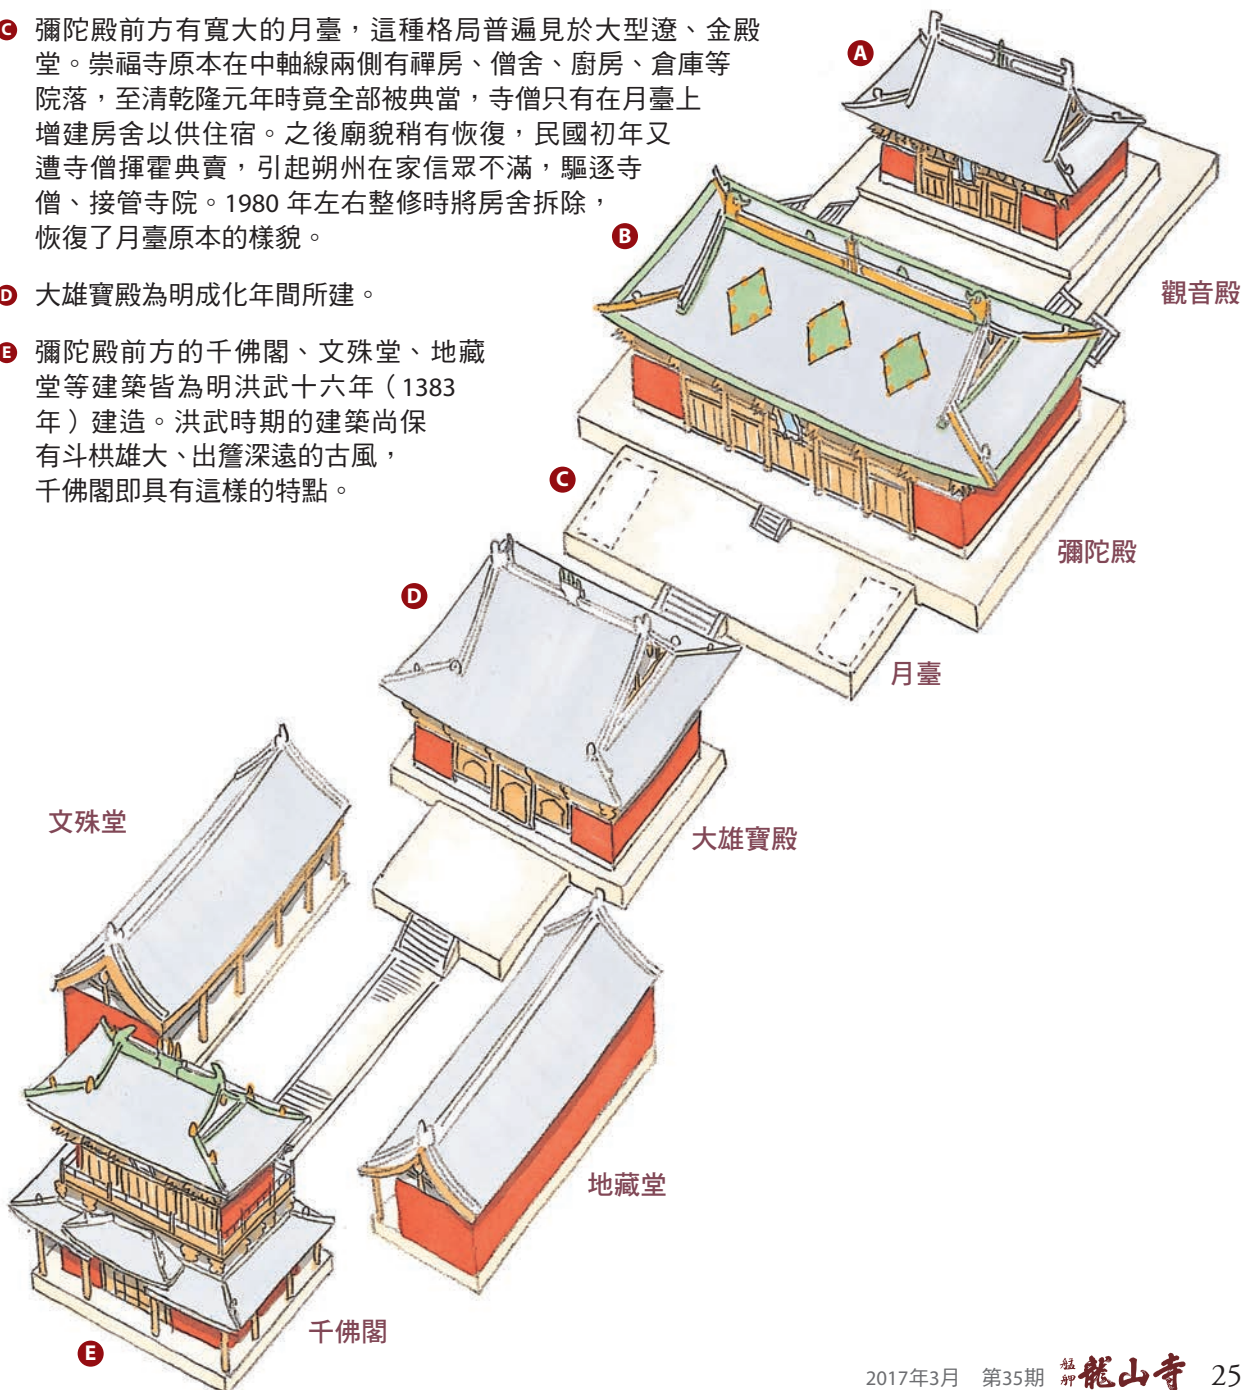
C 彌陀殿前方有寬大的月臺，這種格局普遍見於大型遼、金殿堂。崇福寺原本在中軸線兩側有禪房、僧舍、廚房、倉庫等院落，至清乾隆元年時竟全部被典當，寺僧只有在月臺上增建房舍以供住宿。之後廟貌稍有恢復，民國初年又遭寺僧揮霍典賣，引起朔州在家信眾不滿，驅逐寺僧、接管寺院。1980 年左右整修時將房舍拆除，恢復了月臺原本的樣貌。

D 大雄寶殿為明成化年間所建。

E 彌陀殿前方的千佛閣、文殊堂、地藏堂等建築皆為明洪武十六年（1383 年）建造。洪武時期的建築尚保有斗栱雄大、出簷深遠的古風，千佛閣即具有這樣的特點。

A

B

觀音殿

C

彌陀殿

D

月臺

文殊堂

大雄寶殿

地藏堂

千佛閣

E

2017年3月 第35期 龍山寺 25